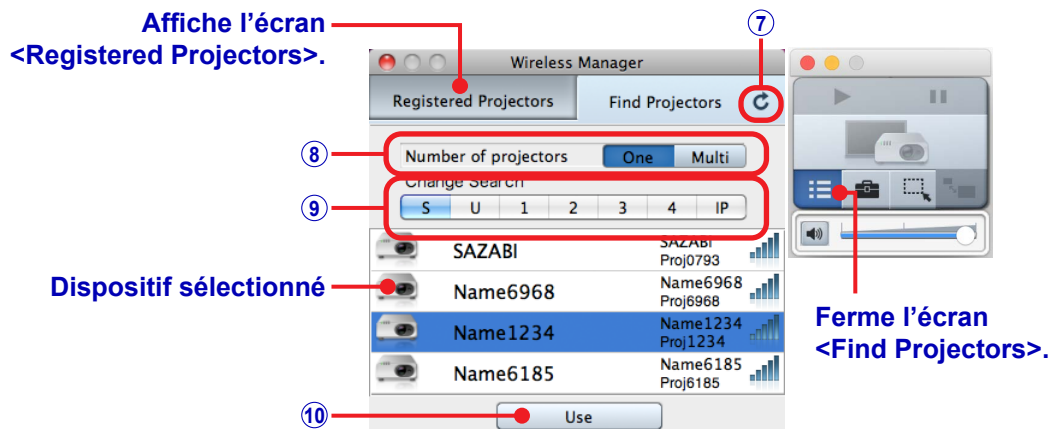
Affiche l'écran <Registered Projectors>.

⑦

Wireless Manager

Registered Projectors

Find Projectors

⑧

Number of projectors

One

Multi

⑨

Change Search

S

U

1

2

3

4

IP

SAZABI

SAZABI Proj0793

Dispositif sélectionné

Name6968

Name6968 Proj6968

Name1234

Name1234 Proj1234

Name6185

Name6185 Proj6185

⑩

Use

Ferme l'écran <Find Projectors>.